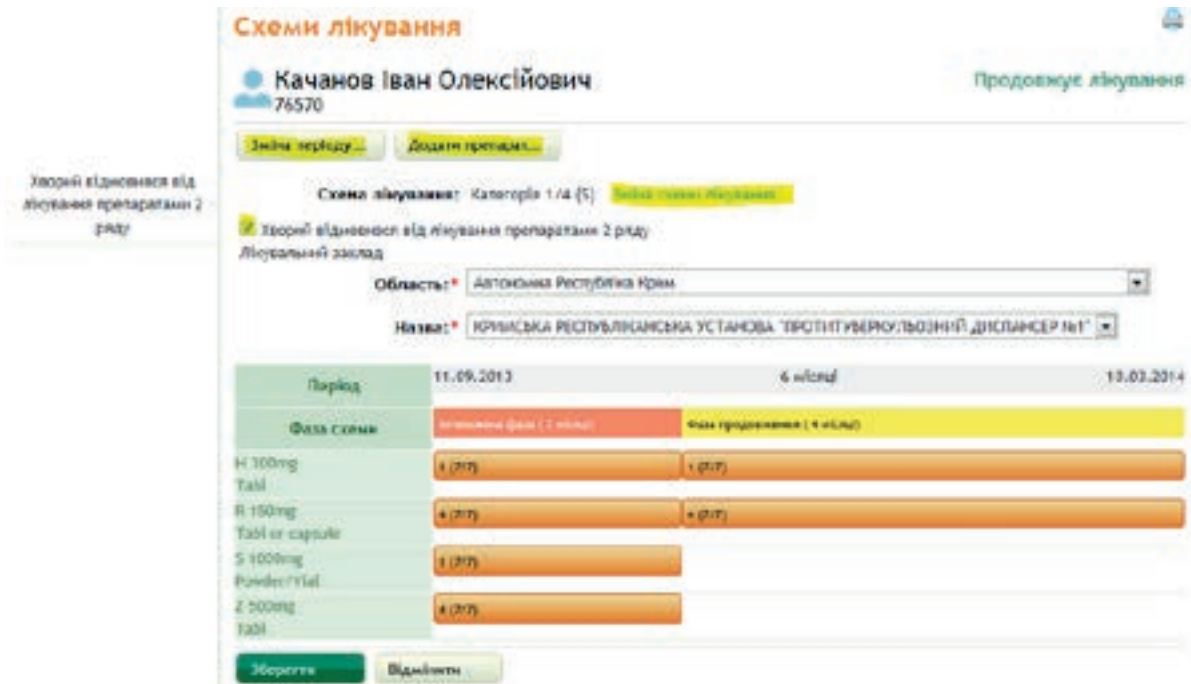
Хворий відмовився від лікування препаратами 2 ряду

Схеми лікування

Качанов Іван Олексійович
76570

Продовжує лікування

Зміна періоду... Додати препарат...

Схема лікування: Категорія 1/4 (S) Зміна схеми лікування

Хворий відмовився від лікування препаратами 2 ряду
Лікувальний заклад

Область:* Автономна Республіка Крим

Назва:* КРИМСЬКА РЕСПУБЛІКАНСЬКА УСТАНОВА "ПРОТИТУБЕРКУЛЬОЗНИЙ ДИСПАНСЕР №1"

| Період | 11.09.2013 | 6 місяці | 13.03.2014 |
|---|---|---|---|
| Фаза схеми | Інтенсивна фаза ( 2 місяці) | Фаза продовження ( 4 місяці) | |
| H 300mg Tabl | 1 (7/7) | 1 (7/7) | |
| R 150mg Tabl or capsule | 4 (7/7) | 4 (7/7) | |
| S 1000mg Powder/Vial | 1 (7/7) | | |
| Z 500mg Tabl | 4 (7/7) | | |

Зберегти Відмінити